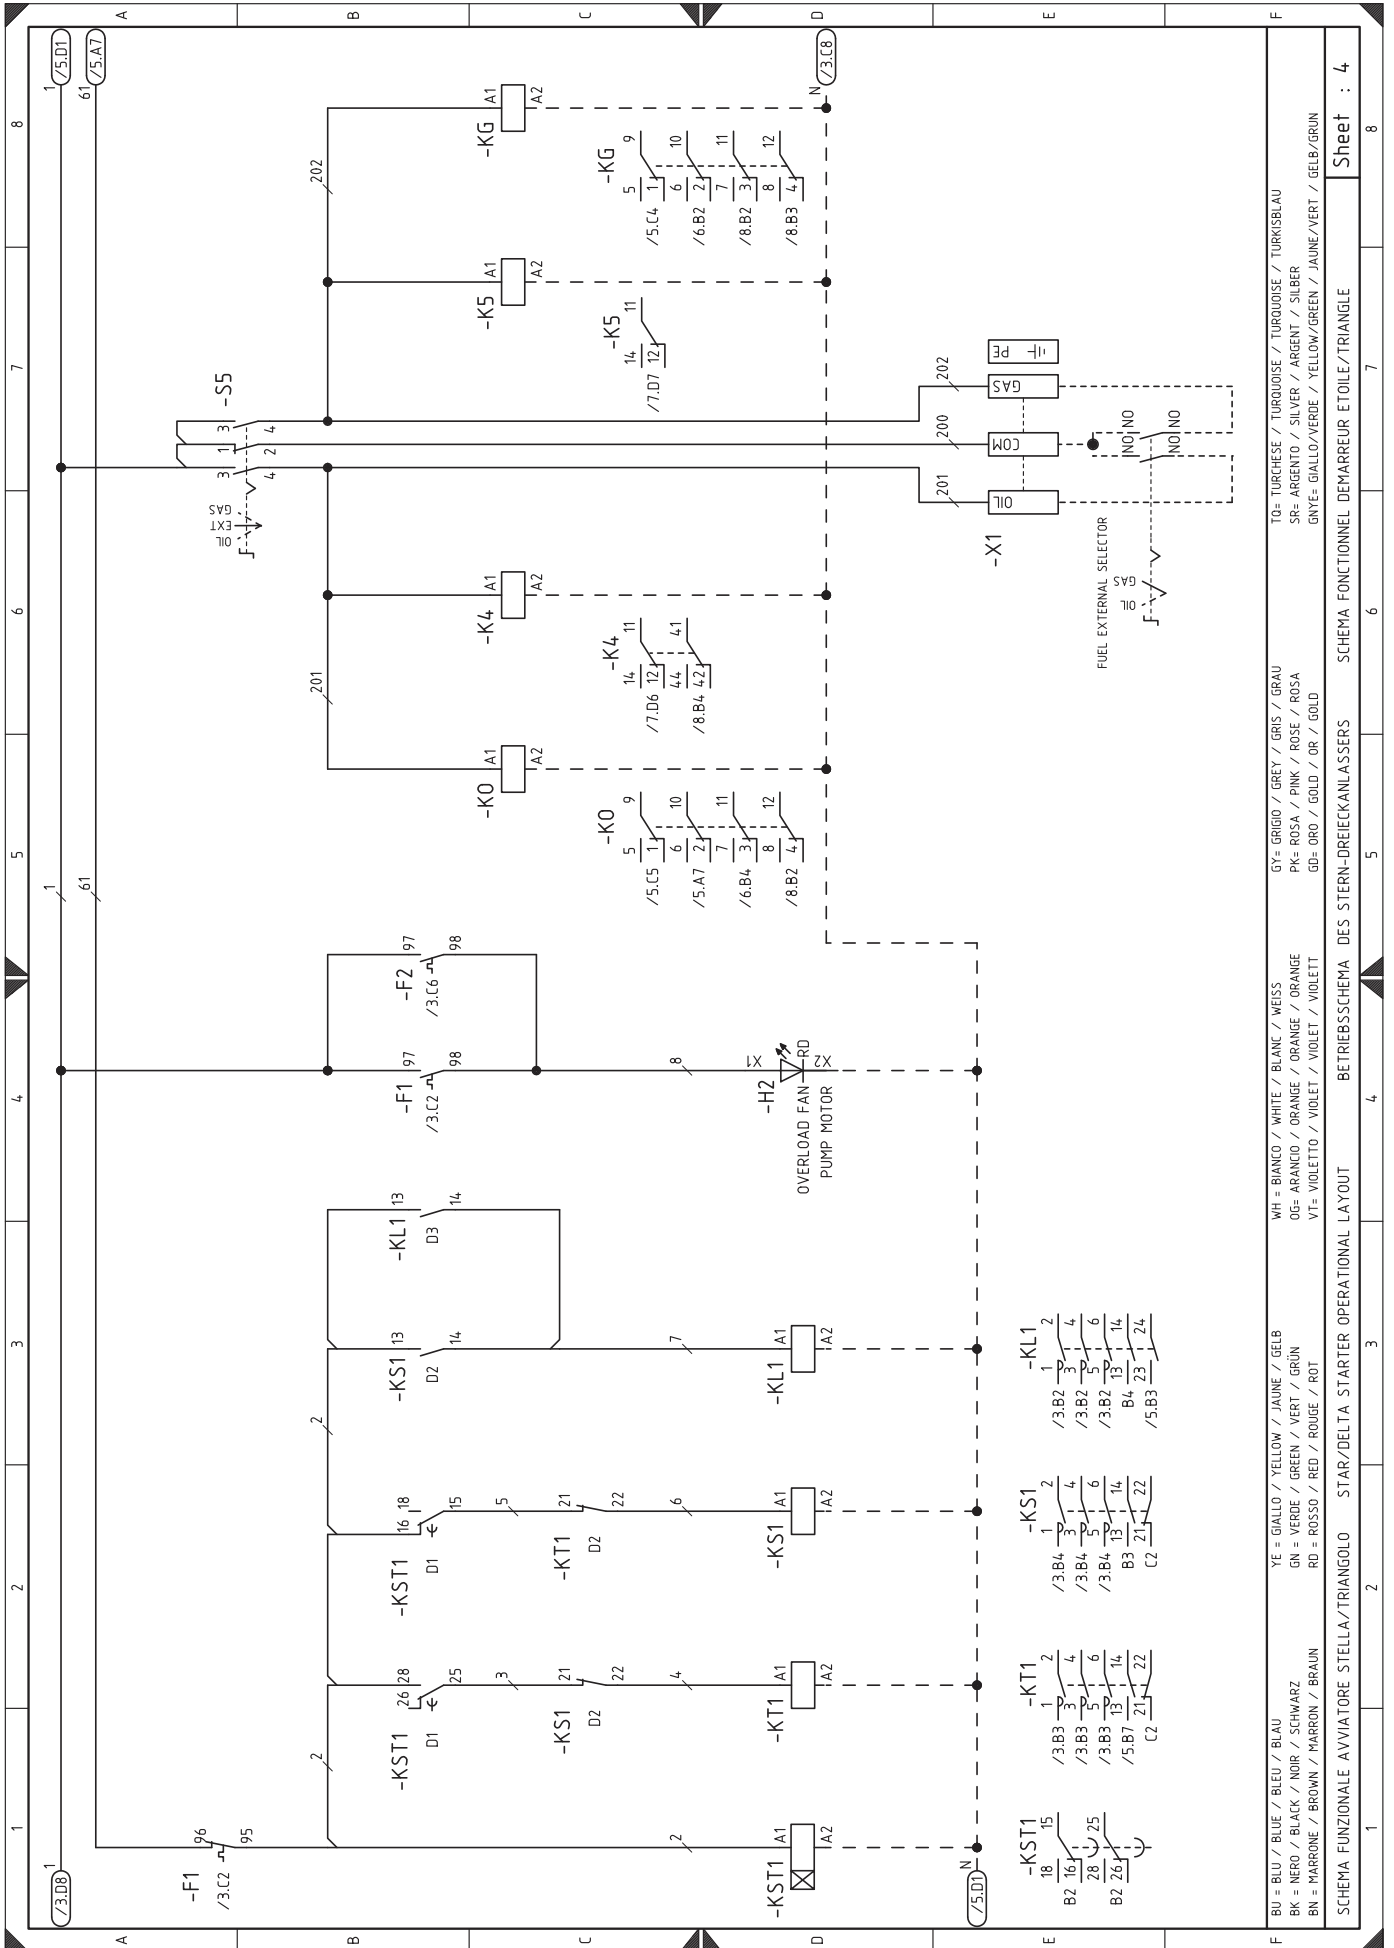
BU = BLU / BLUE / BLEU / BLAU
BK = NERO / BLACK / NOIR / SCHWARZ
BN = MARRONE / BROWN / MARRON / BRAUN

YE = GIALLO / YELLOW / JAUNE / GELB
GN = VERDE / GREEN / VERT / GRÜN
RD = ROSSO / RED / ROUGE / ROT

WH = BIANCO / WHITE / BLANC / WEISS
OG= ARANCIO / ORANGE / ORANGE / ORANGE
VT= VIOLETTO / VIOLET / VIOLET / VIOLETT

GY= GRIGIO / GREY / GRIS / GRAU
PK= ROSA / PINK / ROSE / ROSA
GD= ORO / GOLD / OR / GOLD

TQ= TURCHESE / TURQUOISE / TURQUOISE / TURKISBLAU
SR= ARGENTO / SILVER / ARGENT / SILBER
GNYE= GIALLO/VERDE / YELLOW/GREEN / JAUNE/VERT / GELB/GRUN

SCHEMA FUNZIONALE AVVIATORE STELLA/TRIANGOLO   STAR/DELTA STARTER OPERATIONAL LAYOUT   BETRIEBSSCHEMA DES STERN-DREIECKANLASSERS   SCHEMA FONCTIONNEL DEMARREUR ETOILE/TRIANGLE

Sheet : 4

/3.D8 1 /5.D1 N
-F1 /3.C2 96 95
2
-KST1 A1 A2
-KST1 15 18 16 B2 25 28 26 B2
-KST1 26 28 D1 25
3 -KS1 21 22 D2 4
-KT1 A1 A2
-KT1 1 2 3 4 5 6 13 14 21 22 /3.B3 /3.B3 /3.B3 /5.B7 C2
-KST1 16 18 D1 15
5 -KT1 21 22 D2 6
-KS1 A1 A2
-KS1 1 2 3 4 5 6 13 14 21 22 /3.B4 /3.B4 /3.B4 B3 C2
2
-KS1 13 14 D2
7
-KL1 A1 A2
-KL1 13 14 D3
-KL1 1 2 3 4 5 6 13 14 23 24 /3.B2 /3.B2 /3.B2 B4 /5.B3
-F1 /3.C2 97 98
-F2 /3.C6 97 98
8
-H2 X1 X2 RD
OVERLOAD FAN PUMP MOTOR
1 61
/5.D1 1 /5.A7 61 /3.C8 N
-K0 A1 A2
-K0 5 9 1 6 10 2 7 11 3 8 12 4 /5.C5 /5.A7 /6.B4 /8.B2
201
-K4 A1 A2
-K4 14 11 12 44 41 42 /7.D6 /8.B4
OIL EXT GAS
-S5 3 3 1 1 4 4 2
-X1 OIL COM GAS 201 200 202 PE
FUEL EXTERNAL SELECTOR OIL GAS
NO NO NO NO
-K5 A1 A2
-K5 14 11 12 /7.D7
202
-KG A1 A2
-KG 5 9 1 6 10 2 7 11 3 8 12 4 /5.C4 /6.B2 /8.B2 /8.B3
A B C D E F
1 2 3 4 5 6 7 8